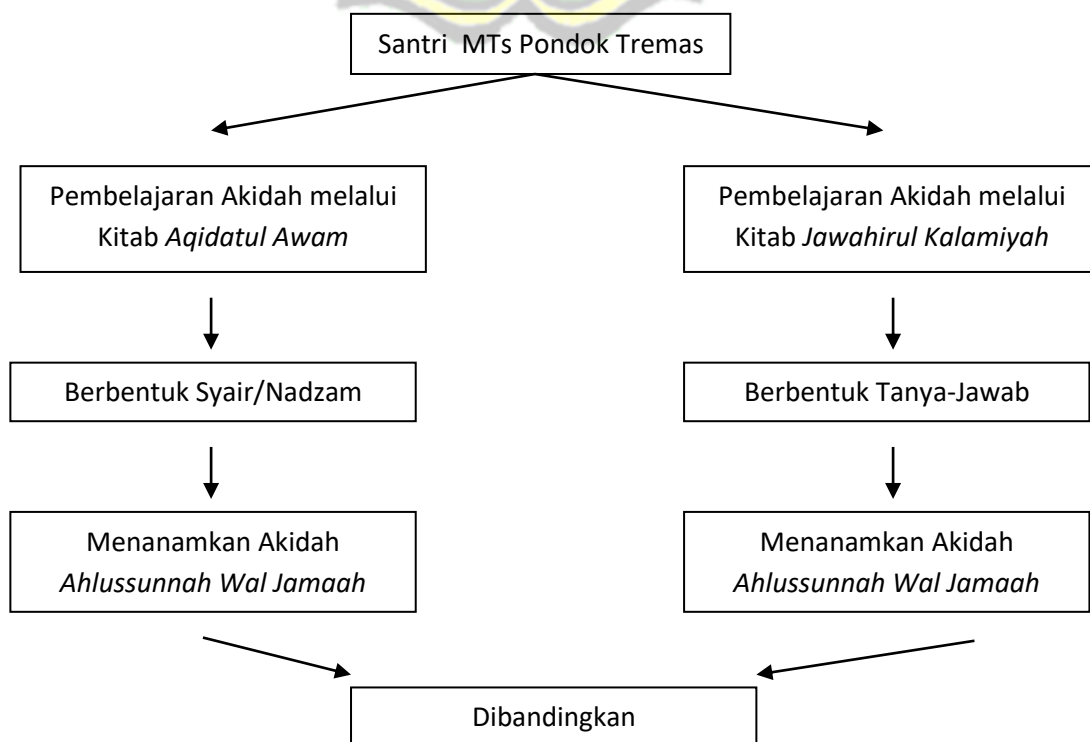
Santri MTs Pondok Tremas

Pembelajaran Akidah melalui Kitab *Aqidatul Awam*

Berbentuk Syair/Nadzam

Menanamkan Akidah *Ahlussunnah Wal Jamaah*

Pembelajaran Akidah melalui Kitab *Jawahirul Kalamiyah*

Berbentuk Tanya-Jawab

Menanamkan Akidah *Ahlussunnah Wal Jamaah*

Dibandingkan